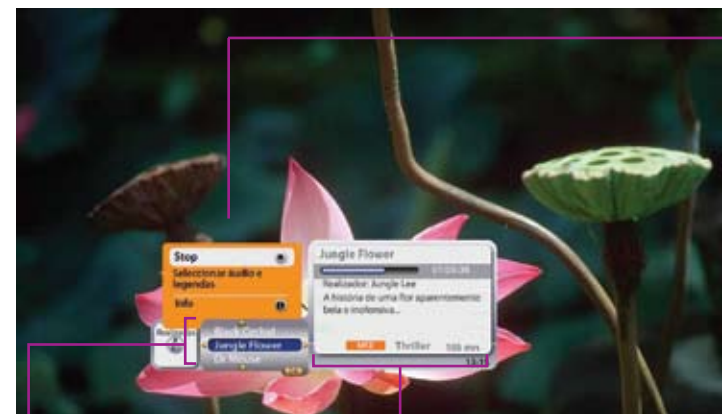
Stop

Seleccionar áudio e legendas

Info

Jungle Flower

01:03:35

Realizador: Jungle Lee

A história de uma flor aparentemente bela e inofensiva...

M12

Thriller

100 mn

13/1

Black Orchid

Jungle Flower

Dr. House

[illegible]